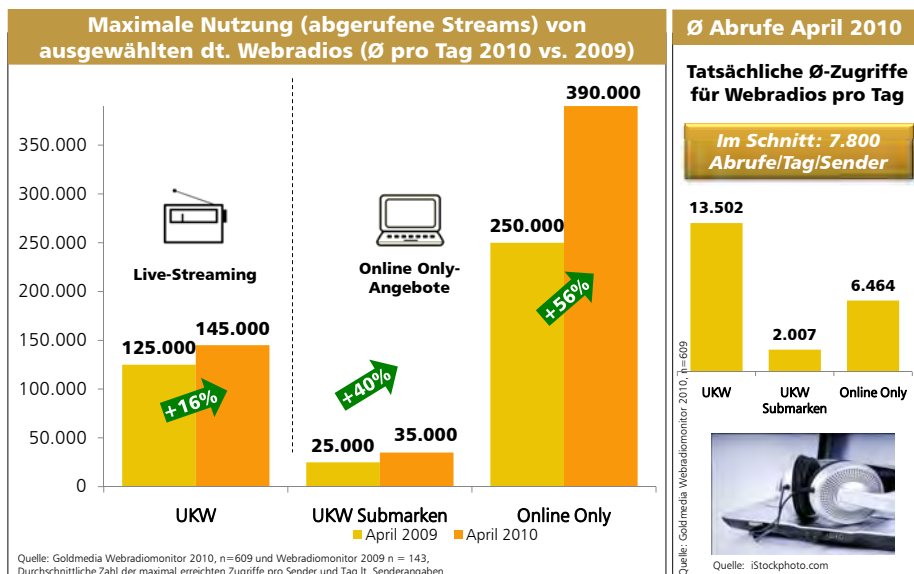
Maximale Nutzung (abgerufene Streams) von ausgewählten dt. Webradios (Ø pro Tag 2010 vs. 2009)

350.000
300.000
250.000
200.000
150.000
100.000
50.000
0

Live-Streaming

Online Only-Angebote

125.000
145.000
+16%

25.000
35.000
+40%

250.000
390.000
+56%

UKW
UKW Submarken
Online Only

April 2009
April 2010

Quelle: Goldmedia Webradiomonitor 2010, n=609 und Webradiomonitor 2009 n = 143, Durchschnittliche Zahl der maximal erreichten Zugriffe pro Sender und Tag lt. Senderangaben

Ø Abrufe April 2010

Tatsächliche Ø-Zugriffe für Webradios pro Tag

Im Schnitt: 7.800 Abrufe/Tag/Sender

13.502
2.007
6.464

UKW
UKW Submarken
Online Only

Quelle: Goldmedia Webradiomonitor 2010, n=609

Quelle: iStockphoto.com